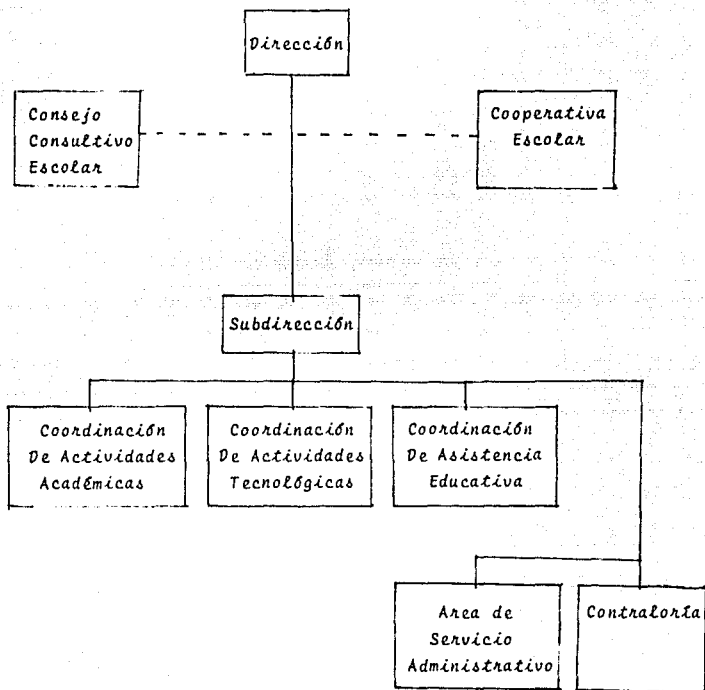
Dirección

Consejo Consultivo Escolar

Cooperativa Escolar

Subdirección

Coordinación De Actividades Académicas

Coordinación De Actividades Tecnológicas

Coordinación De Asistencia Educativa

Area de Servicio Administrativo

Contraloría